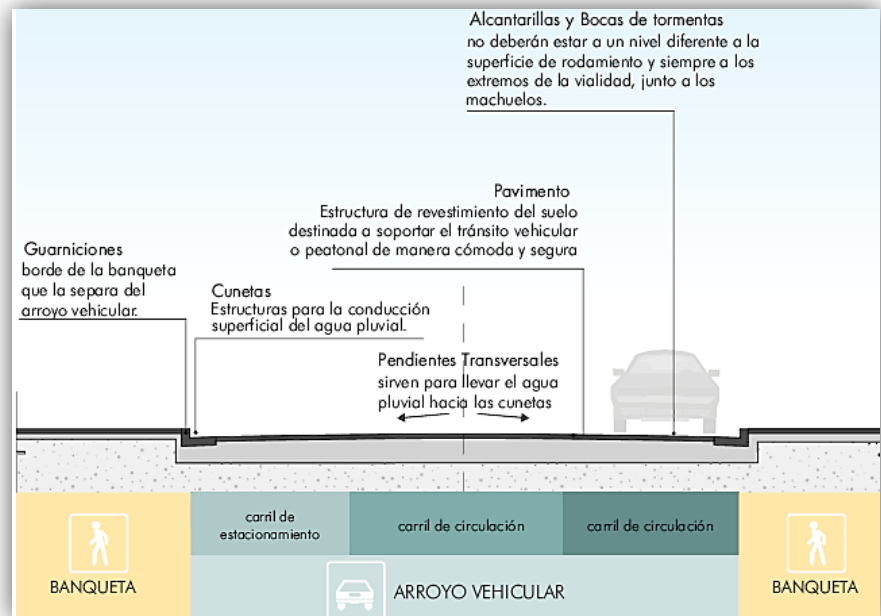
Alcantarillas y Bocas de tormentas no deberán estar a un nivel diferente a la superficie de rodamiento y siempre a los extremos de la vialidad, junto a los machuelos.

Pavimento
Estructura de revestimiento del suelo destinada a soportar el tránsito vehicular o peatonal de manera cómoda y segura

Guarniciones
borde de la banqueta que la separa del arroyo vehicular.

Cunetas
Estructuras para la conducción superficial del agua pluvial.

Pendientes Transversales
sirven para llevar el agua pluvial hacia las cunetas

carril de estacionamiento

carril de circulación

carril de circulación

BANQUETA

ARROYO VEHICULAR

BANQUETA